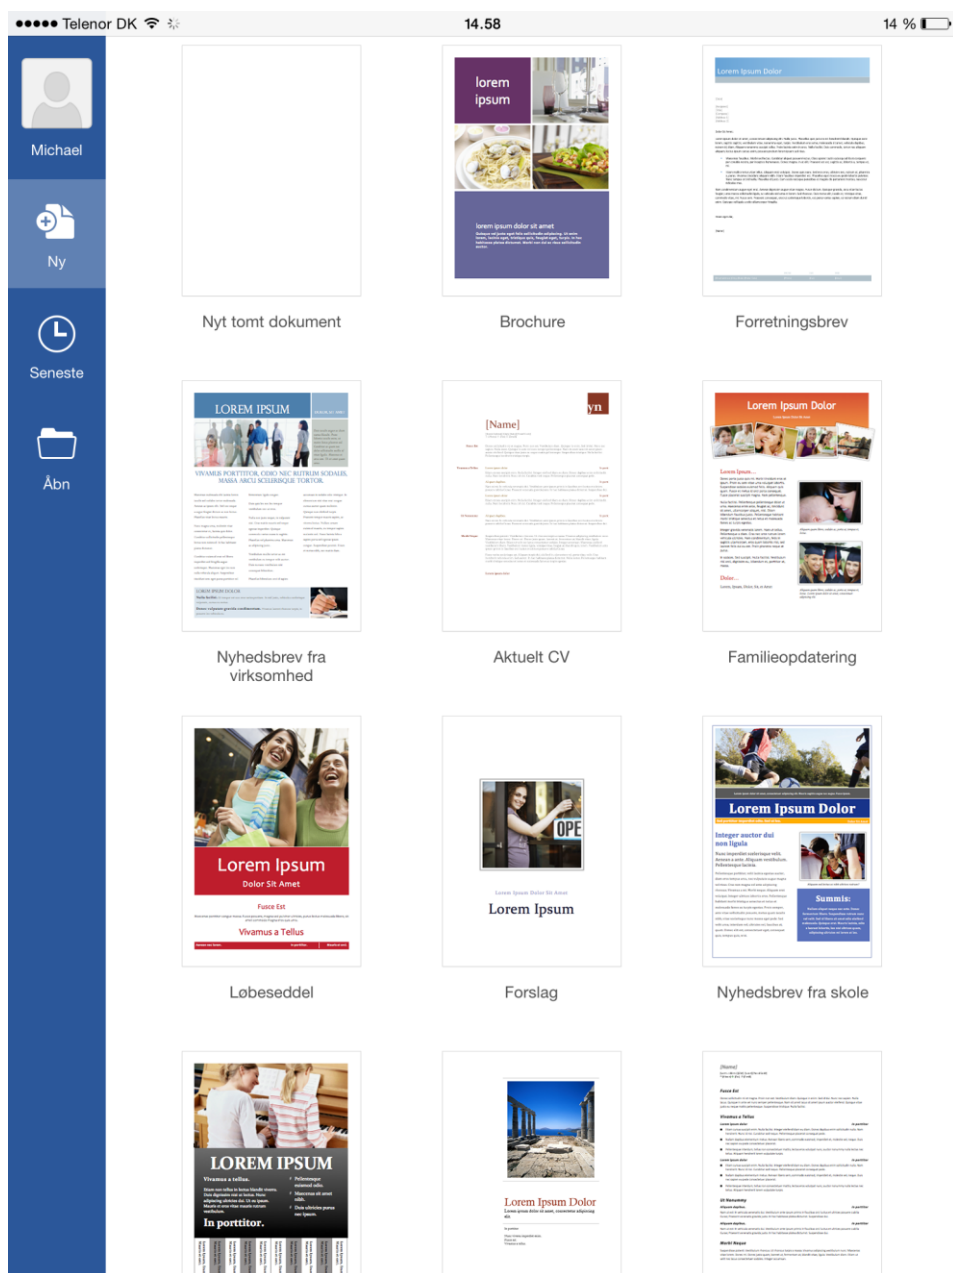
Telenor DK 14.58 14 %

Michael

Ny

Seneste

Åbn

Nyt tomt dokument

lorem ipsum

lorem ipsum dolor sit amet

Brochure

Lorem Ipsum Dolor

Forretningsbrev

LOREM IPSUM

VIVAMUS PORTTITOR, ODIO NEC RUTRUM SODALES, MASSA ARCU SCELERISQUE TORTOR.

Nyhedsbrev fra virksomhed

[Name]

Aktuelt CV

Lorem Ipsum Dolor

Lorem Ipsum...

Dolor...

Familieopdatering

Lorem Ipsum

Dolor Sit Amet

Fusce Est

Vivamus a Tellus

Løbeseddel

OPE

Lorem Ipsum

Forslag

Lorem Ipsum Dolor

Integer auctor dui non ligula

Summis:

Nyhedsbrev fra skole

LOREM IPSUM

Vivamus a tellus.

In porttitor.

Lorem Ipsum Dolor

[Name]

Fusce Est

Vivamus a Tellus